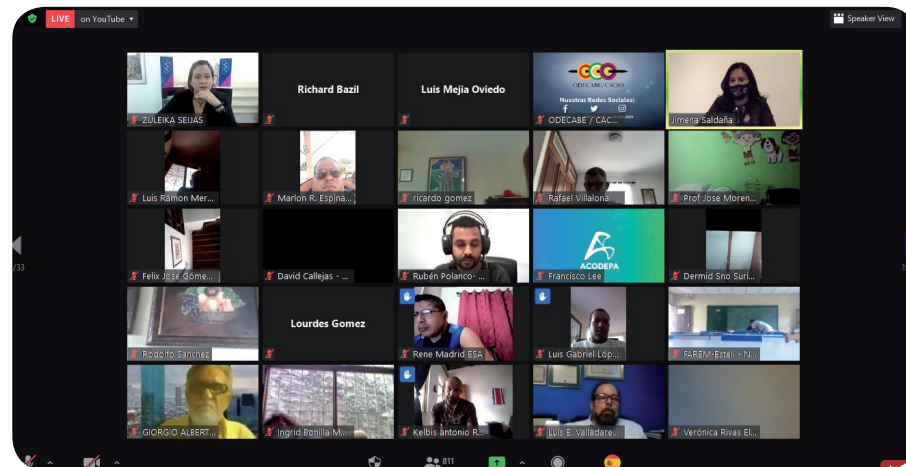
LIVE on YouTube

Speaker View

ZULEIKA SEIJAS

Richard Bazil

Luis Mejía Oviedo

ODECABE / CACSO

Nuestras Redes Sociales:

ODECABE / CAC...

Jimena Saldaña

Luis Ramon Mer...

Marlon R. Espina...

ricardo gomez

Rafael Villalona

Prof Jose Moren...

Felix José Góme...

David Callejas - ...

Rubén Polanco- ...

ACODEPA

Francisco Lee

Dermid Sno Suri...

Rodolfo Sanchez

Lourdes Gomez

Rene Madrid ESA

Luis Gabriel Lóp...

FAREM-Estelí - N...

GIORGIO ALBERT...

Ingrid Bonilla M...

Kelbis antonio R...

Luis E. Valladare...

Verónica Rivas El...

/33

811